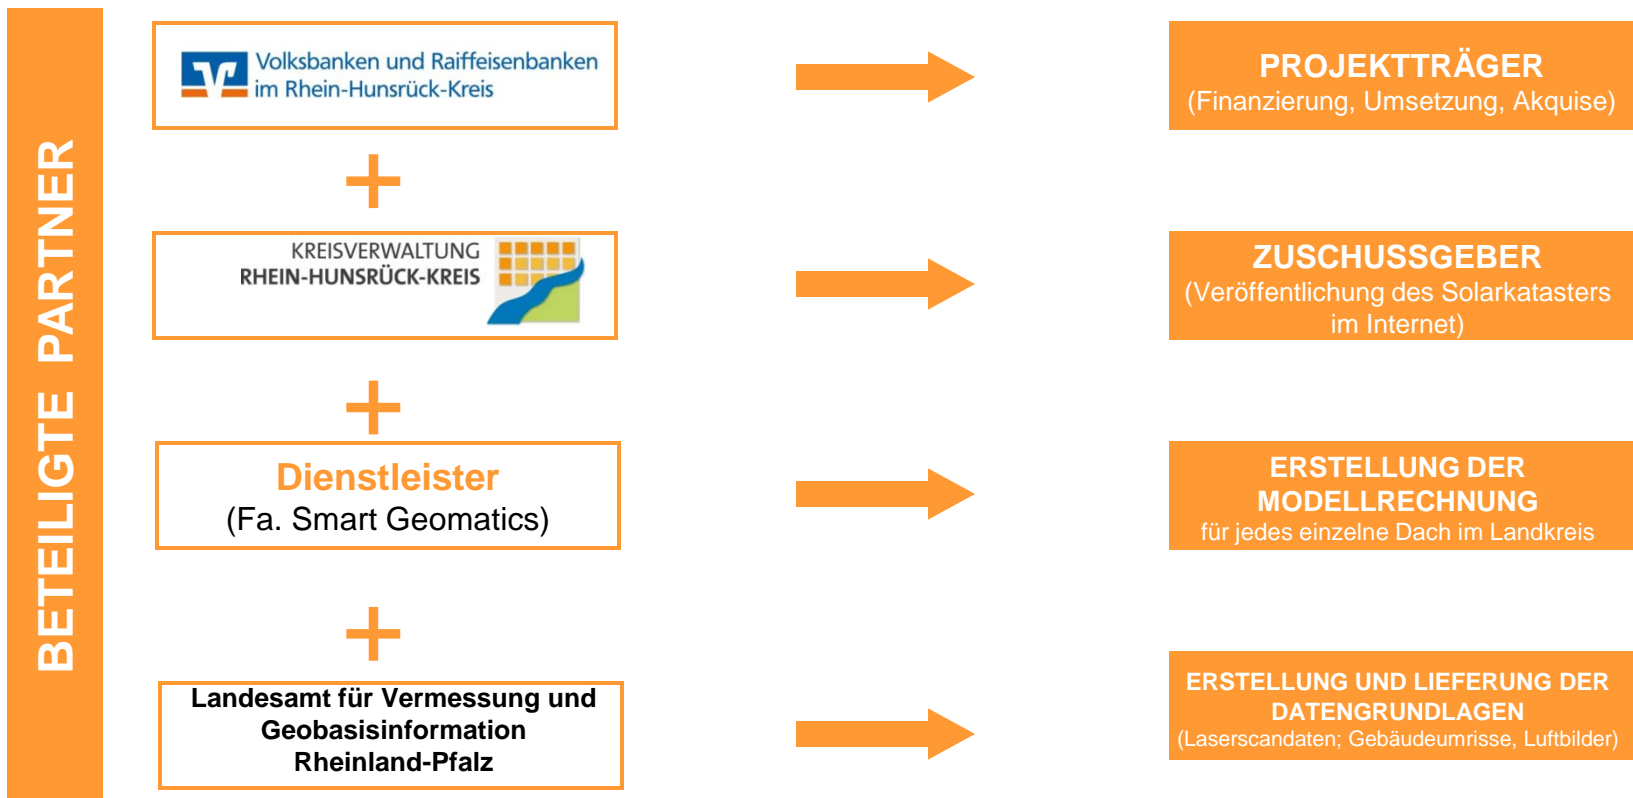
BETEILIGTE PARTNER

Volksbanken und Raiffeisenbanken im Rhein-Hunsrück-Kreis

PROJEKTTRÄGER
(Finanzierung, Umsetzung, Akquise)

+

KREISVERWALTUNG
RHEIN-HUNSRÜCK-KREIS

ZUSCHUSSGEBER
(Veröffentlichung des Solarkatasters im Internet)

+

Dienstleister
(Fa. Smart Geomatics)

ERSTELLUNG DER MODELLRECHNUNG
für jedes einzelne Dach im Landkreis

+

Landesamt für Vermessung und Geobasisinformation Rheinland-Pfalz

ERSTELLUNG UND LIEFERUNG DER DATENGRUNDLAGEN
(Laserscandaten; Gebäudeumrisse, Luftbilder)